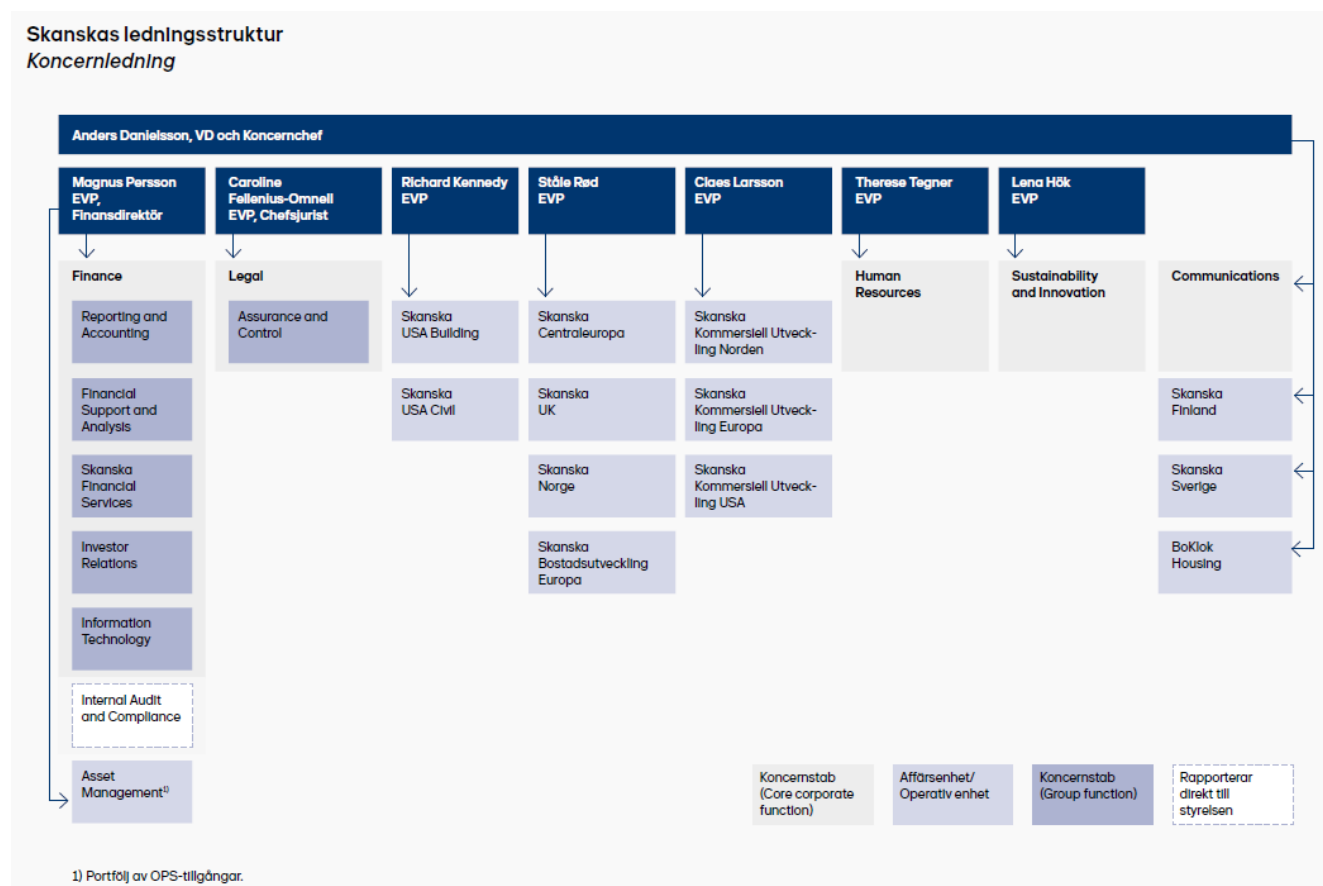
Skanskas ledningsstruktur
Koncernledning

Anders Danielsson, VD och Koncernchef

Magnus Persson EVP, Finansdirektör

Finance

Reporting and Accounting

Financial Support and Analysis

Skanska Financial Services

Investor Relations

Information Technology

Internal Audit and Compliance

Asset Management¹⁾

Caroline Fellenius-Omnell EVP, Chefsjurist

Legal

Assurance and Control

Richard Kennedy EVP

Skanska USA Building

Skanska USA Civil

Ståle Rød EVP

Skanska Centraleuropa

Skanska UK

Skanska Norge

Skanska Bostadsutveckling Europa

Claes Larsson EVP

Skanska Kommersiell Utveckling Norden

Skanska Kommersiell Utveckling Europa

Skanska Kommersiell Utveckling USA

Therese Tegner EVP

Human Resources

Lena Hök EVP

Sustainability and Innovation

Communications

Skanska Finland

Skanska Sverige

BoKlok Housing

Koncernstab (Core corporate function)

Affärsenhet/ Operativ enhet

Koncernstab (Group function)

Rapporterar direkt till styrelsen

1) Portfölj av OPS-tillgångar.